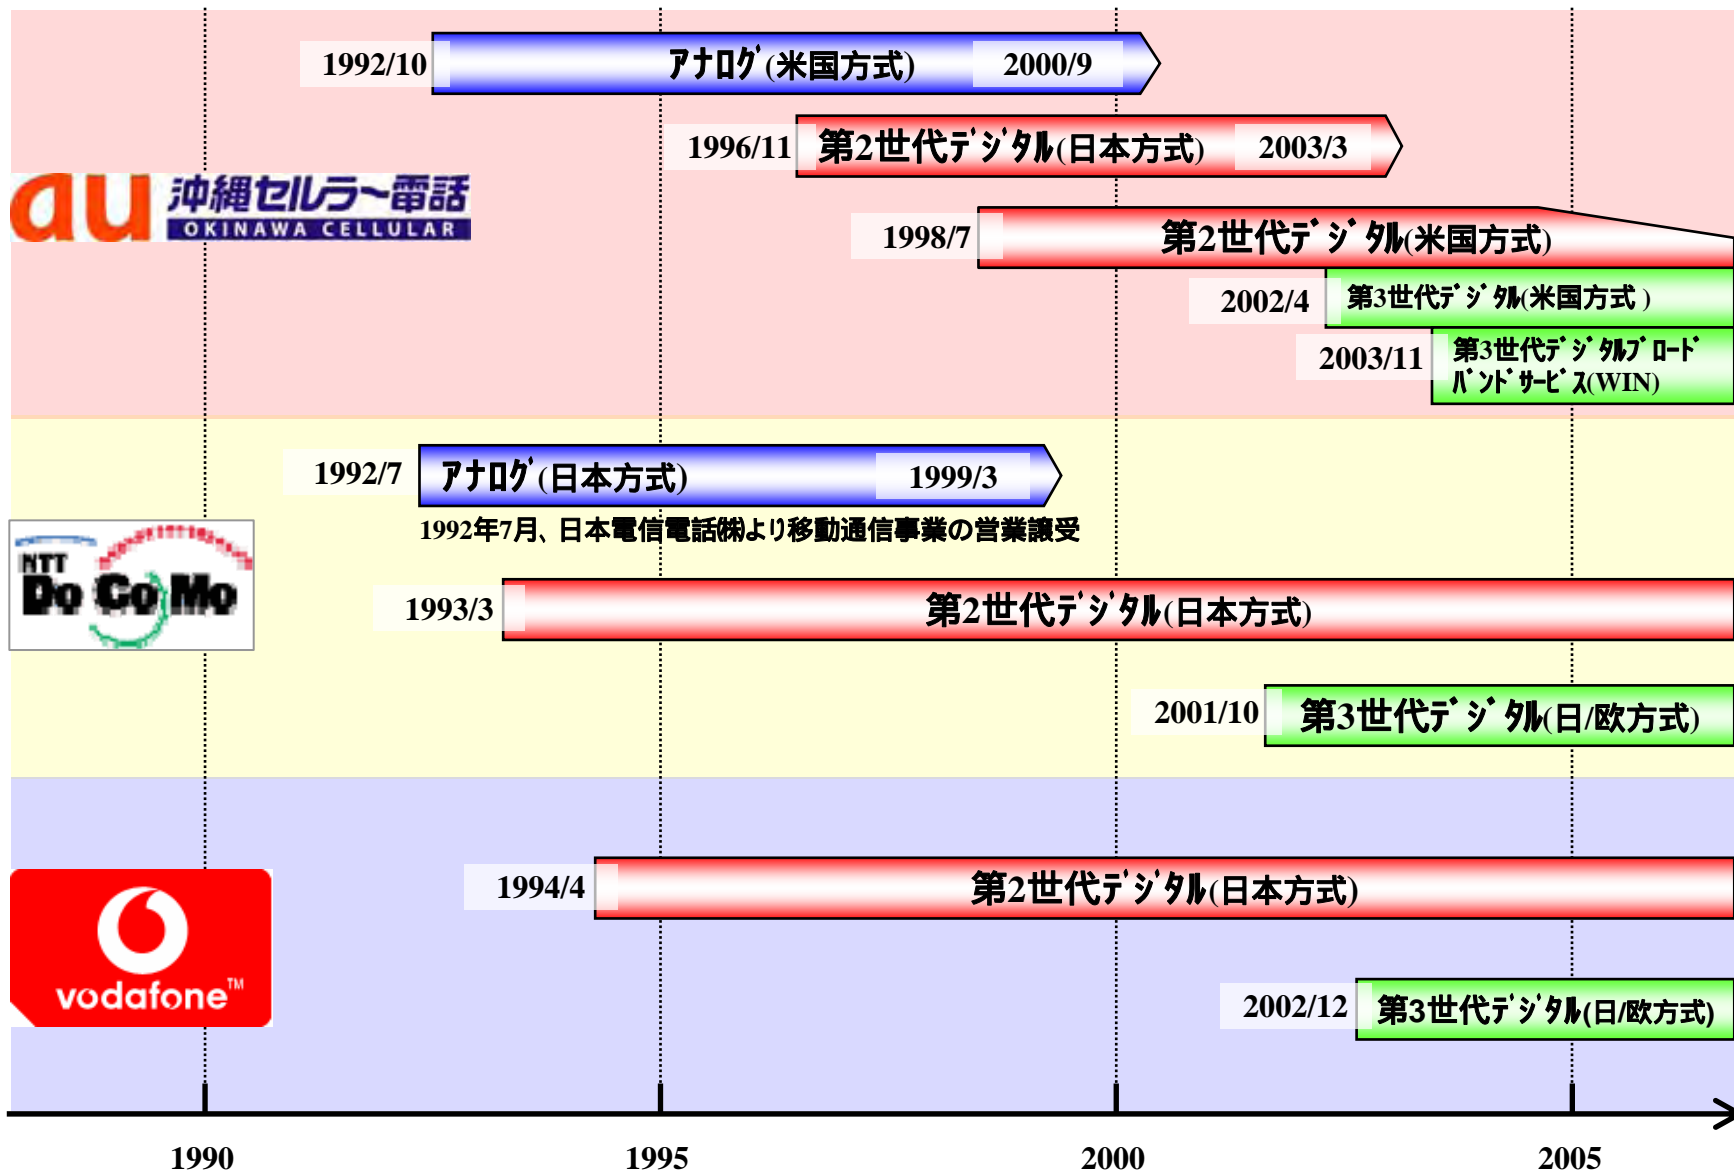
1992/10 ｱﾅﾛｸﾞ(米国方式) 2000/9

1996/11 第2世代ﾃﾞｼﾞﾀﾙ(日本方式) 2003/3

au 沖縄セルラー電話 OKINAWA CELLULAR

1998/7 第2世代ﾃﾞｼﾞﾀﾙ(米国方式)

2002/4 第3世代ﾃﾞｼﾞﾀﾙ(米国方式)

2003/11 第3世代ﾃﾞｼﾞﾀﾙﾌﾞﾛｰﾄﾞﾊﾞﾝﾄﾞｻｰﾋﾞｽ(WIN)

1992/7 ｱﾅﾛｸﾞ(日本方式) 1999/3

1992年7月、日本電信電話㈱より移動通信事業の営業譲受

NTT DoCoMo

1993/3 第2世代ﾃﾞｼﾞﾀﾙ(日本方式)

2001/10 第3世代ﾃﾞｼﾞﾀﾙ(日/欧方式)

1994/4 第2世代ﾃﾞｼﾞﾀﾙ(日本方式)

vodafone™

2002/12 第3世代ﾃﾞｼﾞﾀﾙ(日/欧方式)

1990 1995 2000 2005